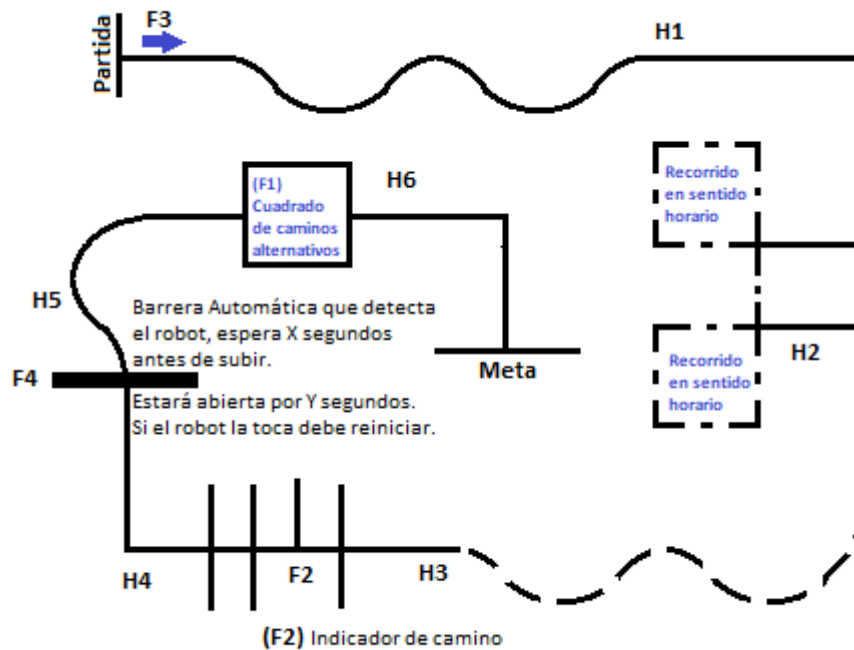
Partida

F3

H1

(F1) Cuadrado de caminos alternativos

H6

Recorrido en sentido horario

H5

Barrera Automática que detecta el robot, espera X segundos antes de subir.

Meta

Recorrido en sentido horario

H2

F4

Estará abierta por Y segundos. Si el robot la toca debe reiniciar.

H4

F2

H3

(F2) Indicador de camino